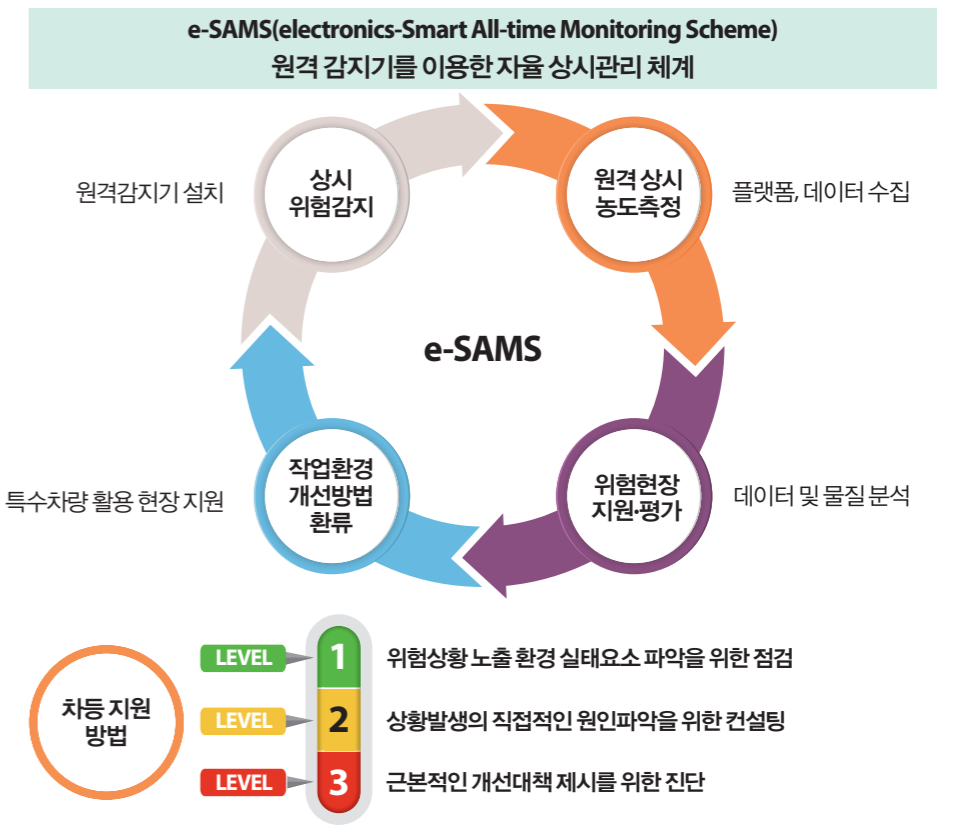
e-SAMS(electronics-Smart All-time Monitoring Scheme)
원격 감지기를 이용한 자율 상시관리 체계

원격감지기 설치

상시
위험감지

원격 상시
농도측정

플랫폼, 데이터 수집

e-SAMS

특수차량 활용 현장 지원

작업환경
개선방법
환류

위험현장
지원·평가

데이터 및 물질 분석

차등 지원
방법

LEVEL 1 위험상황 노출 환경 실태요소 파악을 위한 점검

LEVEL 2 상황발생의 직접적인 원인파악을 위한 컨설팅

LEVEL 3 근본적인 개선대책 제시를 위한 진단